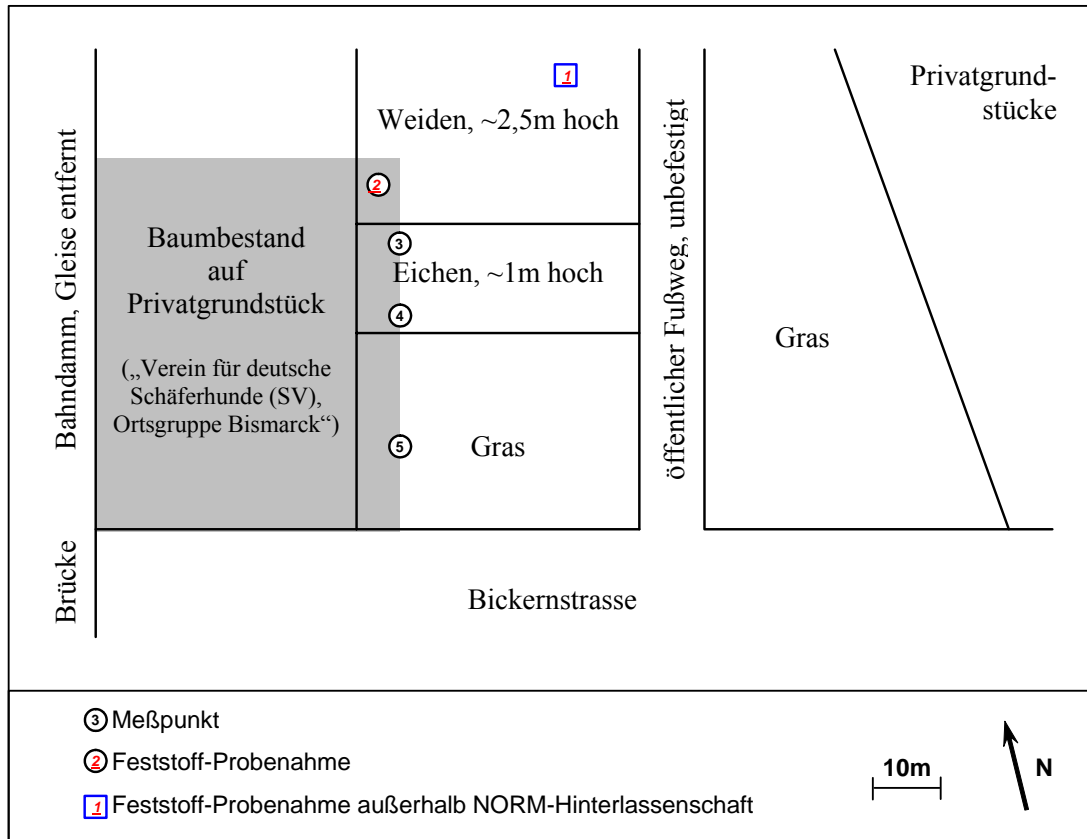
Bahndamm, Gleise entfernt

Brücke

1

Weiden, ~2,5m hoch

2

Baumbestand auf Privatgrundstück

(„Verein für deutsche Schäferhunde (SV), Ortsgruppe Bismarck“)

3

Eichen, ~1m hoch

4

5

Gras

öffentlicher Fußweg, unbefestigt

Privatgrundstücke

Gras

Bickernstrasse

3 Meßpunkt

2 Feststoff-Probenahme

1 Feststoff-Probenahme außerhalb NORM-Hinterlassenschaft

10m

N